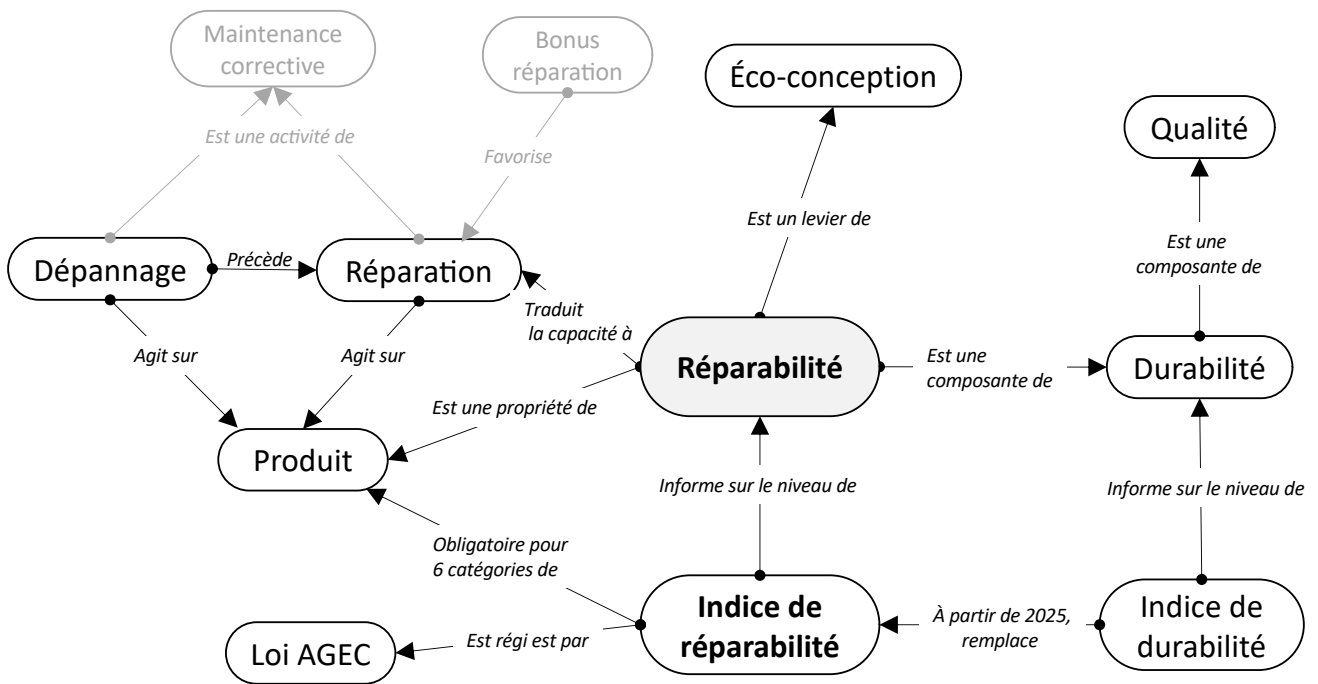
Maintenance corrective

Bonus réparation

Éco-conception

Qualité

Est une activité de

Favorise

Est un levier de

Est une composante de

Dépannage

Précède

Réparation

Traduit la capacité à

Agit sur

Agit sur

Réparabilité

Est une composante de

Durabilité

Est une propriété de

Produit

Informe sur le niveau de

Informe sur le niveau de

Obligatoire pour 6 catégories de

Indice de réparabilité

À partir de 2025, remplace

Indice de durabilité

Loi AGEC

Est régi est par